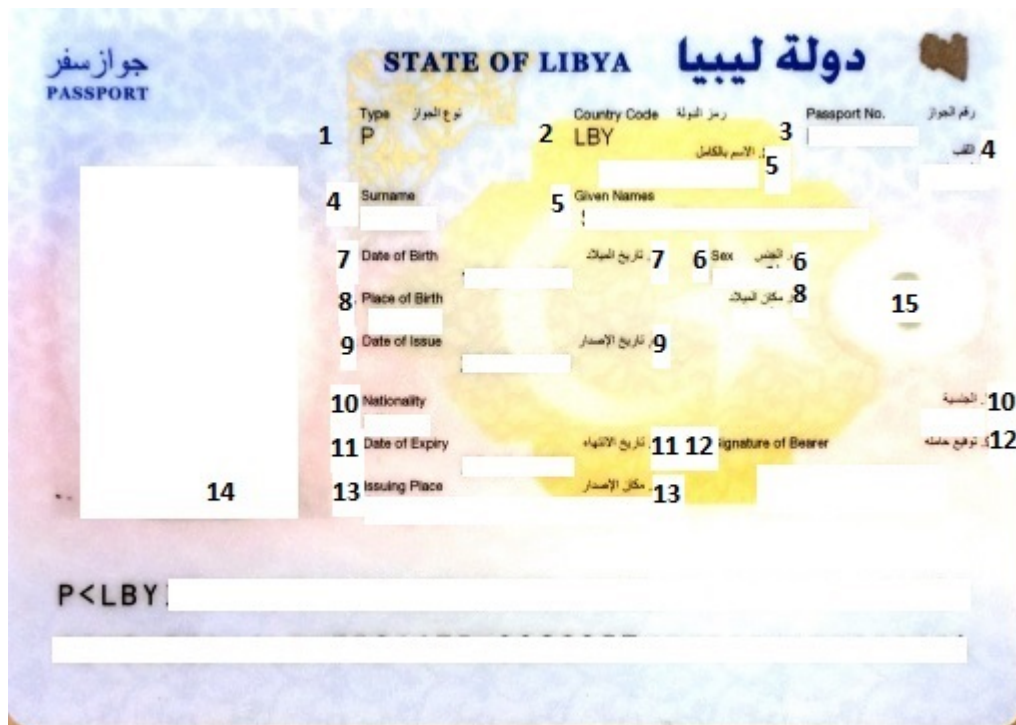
جوازسفر
PASSPORT

STATE OF LIBYA دولة ليبيا

Type نوع الجواز
1 P

Country Code رمز الدولة
2 LBY

Passport No. رقم الجواز
3

اللقب 4

الاسم بالكامل 5

4 Surname

5 Given Names

7 Date of Birth تاريخ الميلاد 7

6 Sex الجنس 6

8 Place of Birth مكان الميلاد 8

15

9 Date of Issue تاريخ الإصدار 9

10 Nationality الجنسية 10

11 Date of Expiry تاريخ الانتهاء 11

12 Signature of Bearer توقيع حامله 12

14

13 Issuing Place مكان الإصدار 13

P<LBY